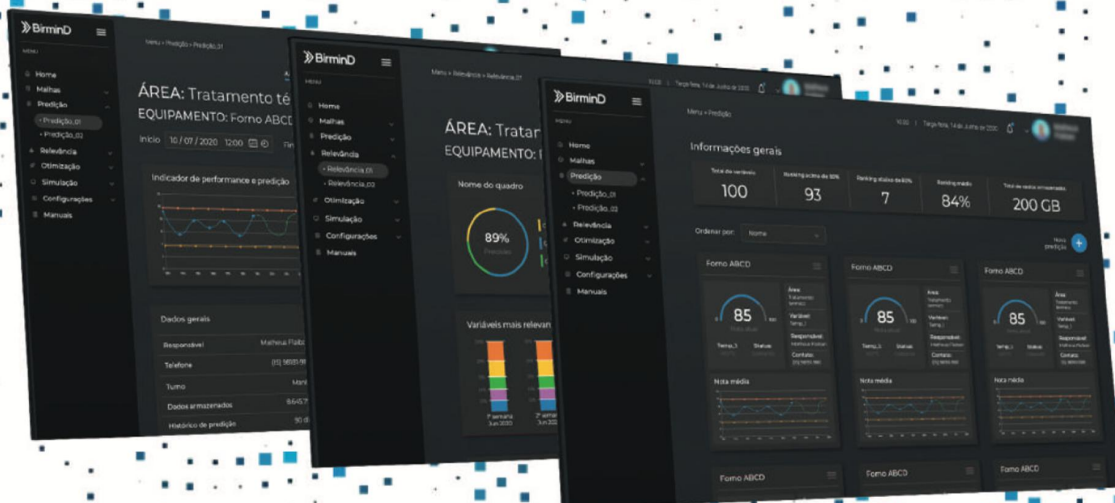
BirminD
MENU
Menu > Predição > Predição_01
Home
Malhas
Predição
• Predição_01
• Predição_02
Relevância
Otimização
Simulação
Configurações
Manuals
ÁREA: Tratamento té
EQUIPAMENTO: Forno ABCD
Início 10 / 07 / 2020 12:00
Fim
Indicador de performance e predição
Dados gerais
Responsável Matheus Flaibam
Telefone (11) 98515-9
Turno Manhã
Dados armazenados 86457
Histórico de predição 90 dias

BirminD
MENU
Menu > Relevância > Relevância_01
Home
Malhas
Predição
Relevância
• Relevância_01
• Relevância_02
Otimização
Simulação
Configurações
Manuals
ÁREA: Tratam
EQUIPAMENTO: F
Nome do quadro
89%
Predição
Variáveis mais relevan
1ª semana Jun.2020
2ª semana Jun.2020

BirminD
MENU
Menu > Predição
10:00 | Terça-feira, 14 de Junho de 2020
Home
Malhas
Predição
• Predição_01
• Predição_02
Relevância
Otimização
Simulação
Configurações
Manuals
Informações gerais
Total de variáveis 100
Ranking acima de 80% 93
Ranking abaixo de 80% 7
Ranking médio 84%
Total de dados armazenados 200 GB
Ordenar por: Nome
Nova predição +
Forno ABCD
85
Área Tratamento térmico
Variável Temp_1
Responsável Matheus Flaibam
Contato (11) 98515-9812
Temp_1
Status
Nota média
Forno ABCD
85
Área Tratamento térmico
Variável Temp_1
Responsável Matheus Flaibam
Contato (11) 98515-9812
Temp_1
Status
Nota média
Forno ABCD
85
Área Tratamento térmico
Variável Temp_1
Responsável Matheus Flaibam
Contato (11) 98515-9812
Temp_1
Status
Nota média
Forno ABCD
Forno ABCD
Forno ABCD